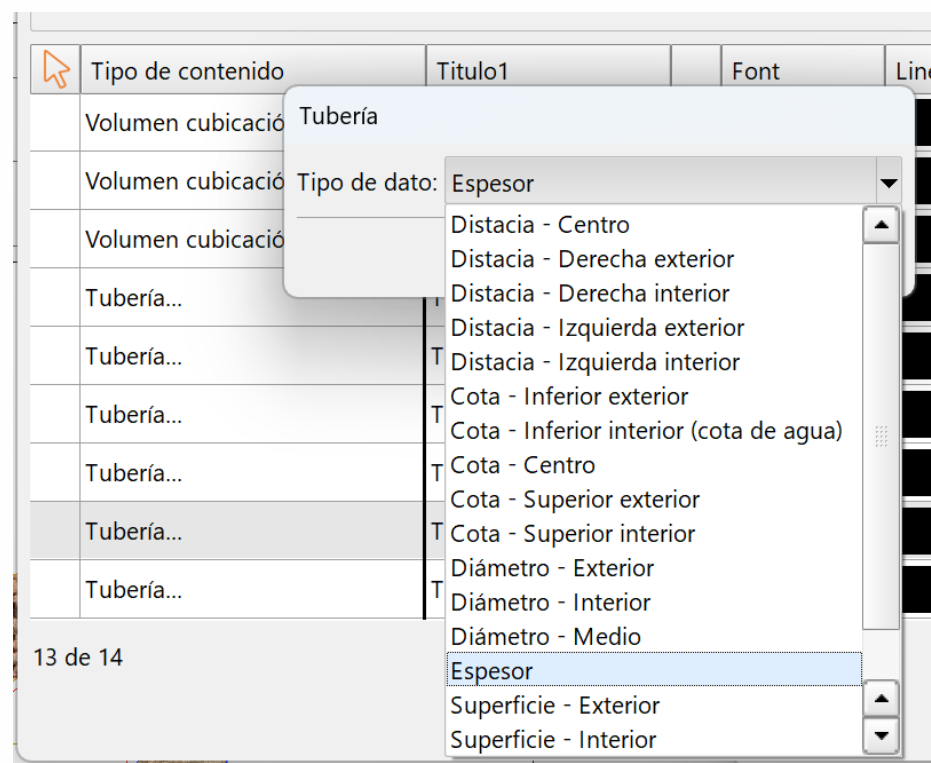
| | Tipo de contenido | Titulo1 | | Font | Line |
|---|---|---|---|---|---|
| | Volumen cubicació | | | | |
| | Volumen cubicació | | | | |
| | Volumen cubicació | | | | |
| | Tubería... | T | | | |
| | Tubería... | T | | | |
| | Tubería... | T | | | |
| | Tubería... | T | | | |
| | Tubería... | T | | | |
| | Tubería... | T | | | |

13 de 14

Tubería

Tipo de dato: Espesor

Distacia - Centro
Distacia - Derecha exterior
Distacia - Derecha interior
Distacia - Izquierda exterior
Distacia - Izquierda interior
Cota - Inferior exterior
Cota - Inferior interior (cota de agua)
Cota - Centro
Cota - Superior exterior
Cota - Superior interior
Diámetro - Exterior
Diámetro - Interior
Diámetro - Medio
Espesor
Superficie - Exterior
Superficie - Interior